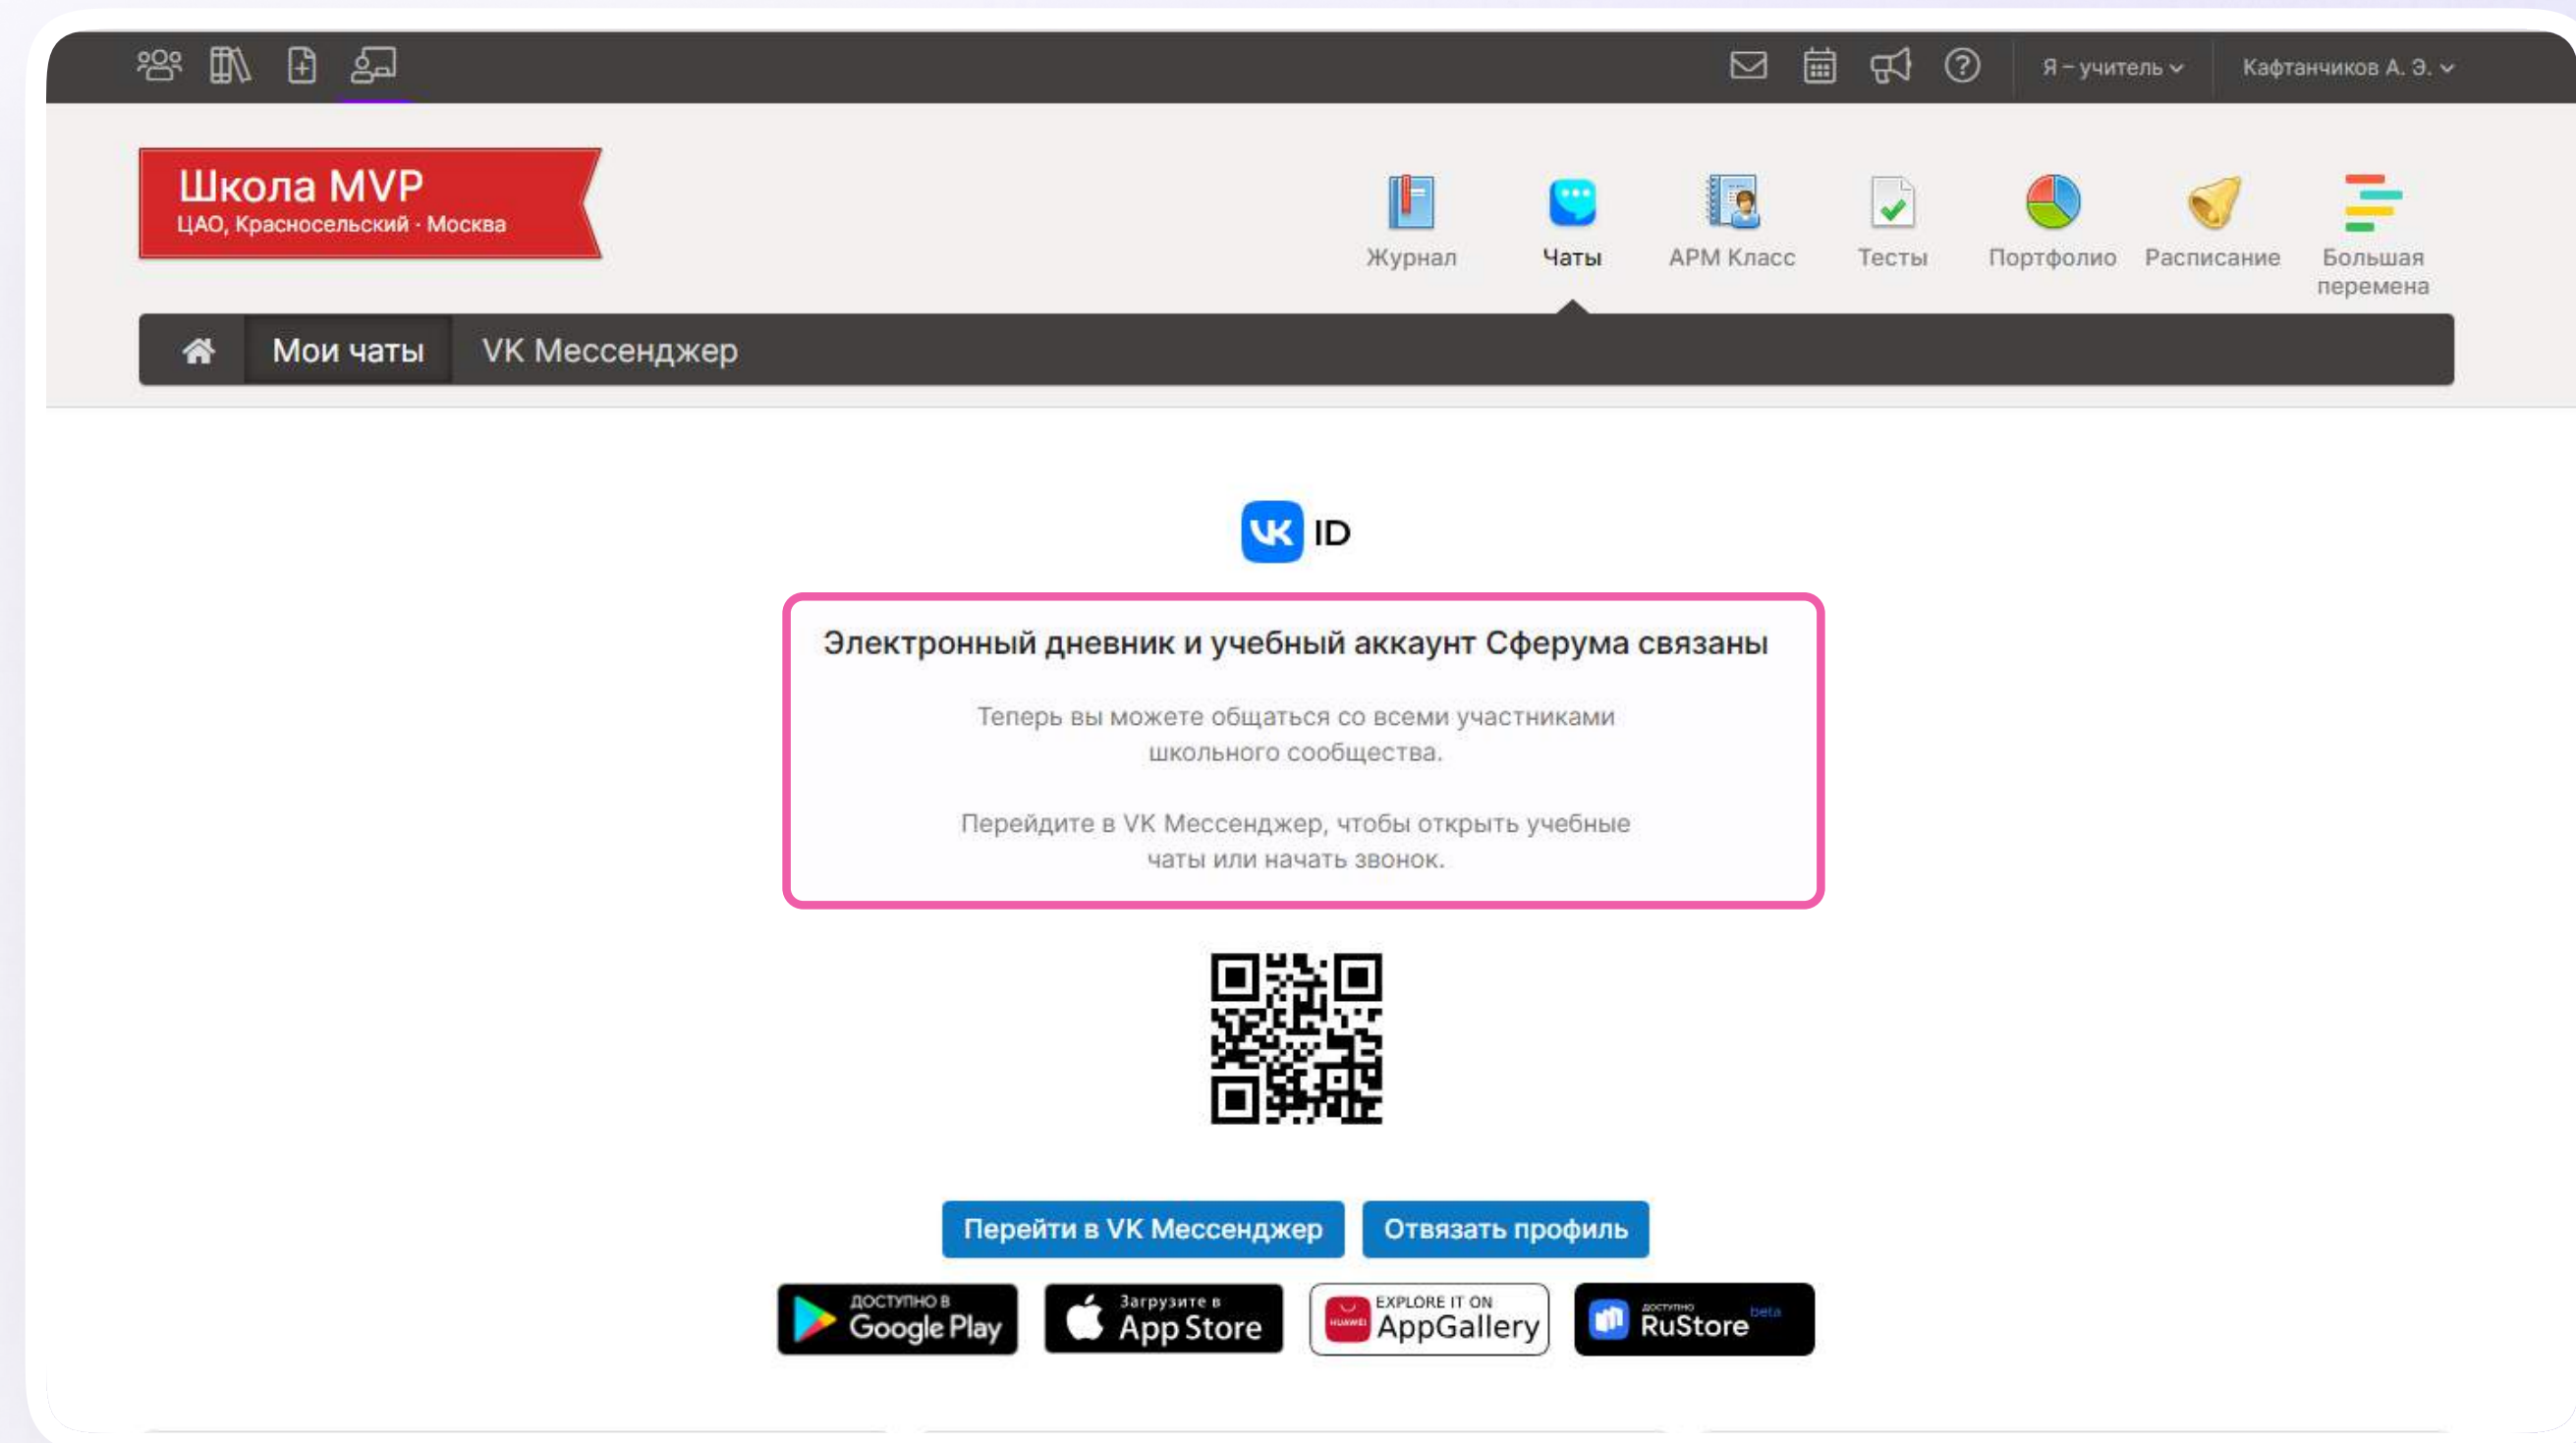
Я – учитель
Кафтанчиков А. Э.

Школа MVP
ЦАО, Красносельский · Москва

Журнал
Чаты
АРМ Класс
Тесты
Портфолио
Расписание
Большая перемена

Мои чаты
VK Мессенджер

VK ID

Электронный дневник и учебный аккаунт Сферума связаны

Теперь вы можете общаться со всеми участниками школьного сообщества.

Перейдите в VK Мессенджер, чтобы открыть учебные чаты или начать звонок.

Перейти в VK Мессенджер
Отвязать профиль

ДОСТУПНО В Google Play
Загрузите в App Store
HUAWEI EXPLORE IT ON AppGallery
ДОСТУПНО RuStore beta